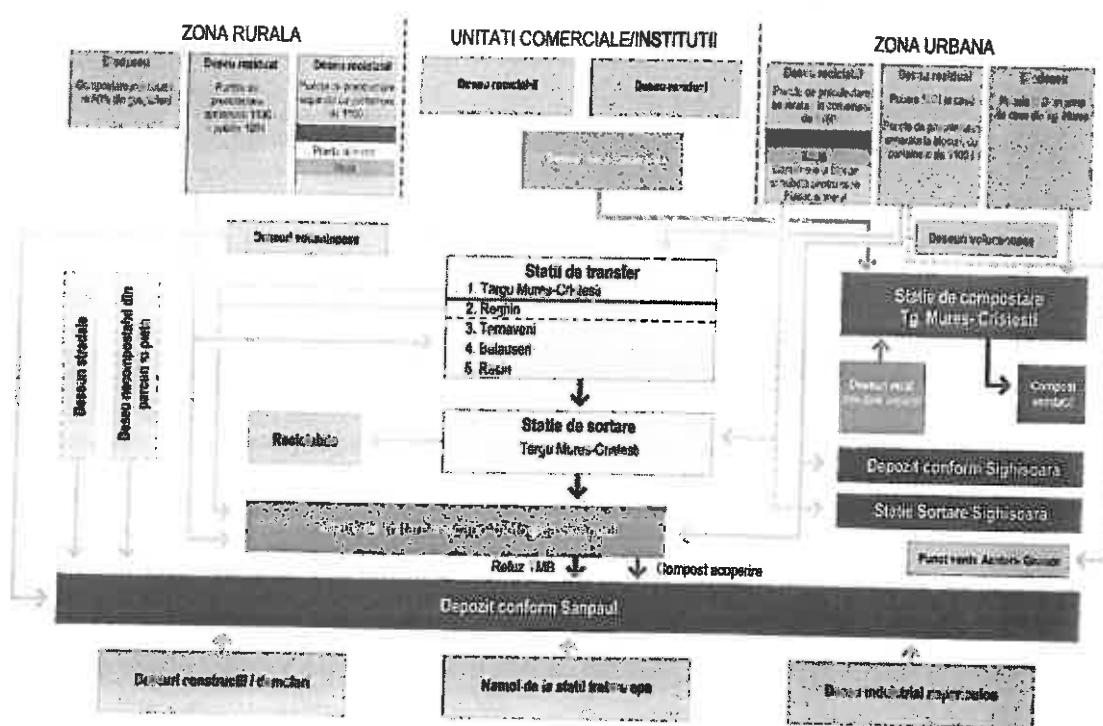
ZONA RURALA

Biodeseu
Compostare individuala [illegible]

Deseu rezidual
Puncte de precolectare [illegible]

Deseu reciclabil
Puncte de precolectare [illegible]

Puncte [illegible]

UNITATI COMERCIALE/INSTITUTII

Deseu reciclabil

Deseu rezidual

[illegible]

ZONA URBANA

Deseu reciclabil
Puncte de precolectare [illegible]

Deseu rezidual
Pubele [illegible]
Puncte de precolectare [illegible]

Biodeseu
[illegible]

Deseuri voluminoase

Deseuri voluminoase

Deseu stradal

Deseu necompostabil din parcuri si piete

Statii de transfer
1. Targu Mures-Cristesti
2. Reghin
3. Tarnaveni
4. Balauseri
5. Rasin

Statie de compostare Tg. Mures-Cristesti

Deseuri verzi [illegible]

Compost rezultat

Reciclabile

Statie de sortare
Targu Mures-Cristesti

Depozit conform Sighisoara

Statie Sortare Sighisoara

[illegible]

Refuz TMB

Compost acoperire

Punct vanzare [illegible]

Depozit conform Sanpaul

Deseuri constructii / demolari

Namol de la statii tratare apa

Deseu industrial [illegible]